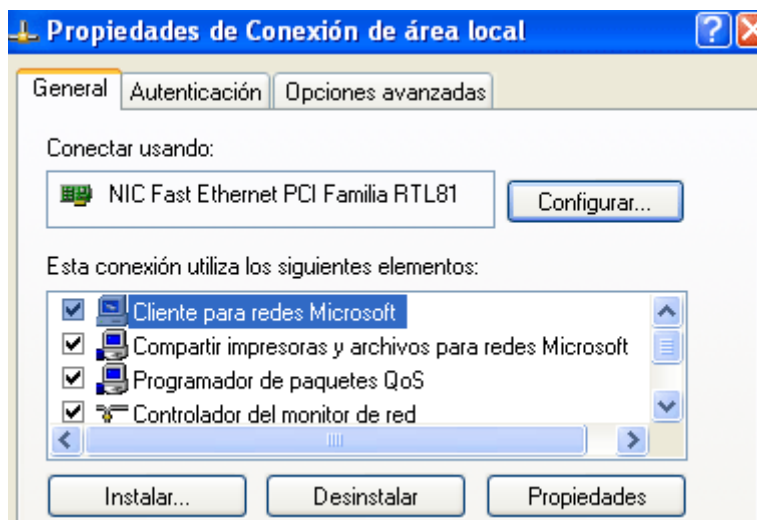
Propiedades de Conexión de área local

General | Autenticación | Opciones avanzadas

Conectar usando:

NIC Fast Ethernet PCI Familia RTL81

Configurar...

Esta conexión utiliza los siguientes elementos:

Cliente para redes Microsoft
Compartir impresoras y archivos para redes Microsoft
Programador de paquetes QoS
Controlador del monitor de red

Instalar... | Desinstalar | Propiedades